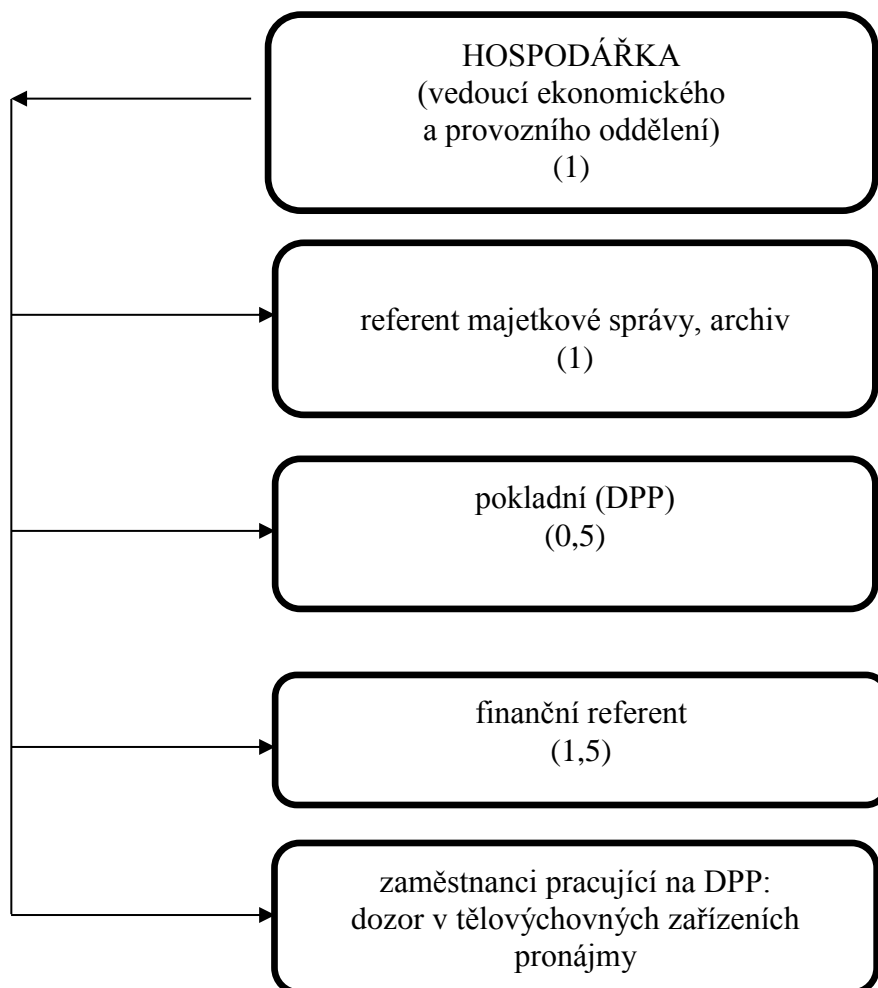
HOSPODÁŘKA
(vedoucí ekonomického a provozního oddělení)
(1)

referent majetkové správy, archiv
(1)

pokladní (DPP)
(0,5)

finanční referent
(1,5)

zaměstnanci pracující na DPP:
dozor v tělovýchovných zařízeních
pronájmy